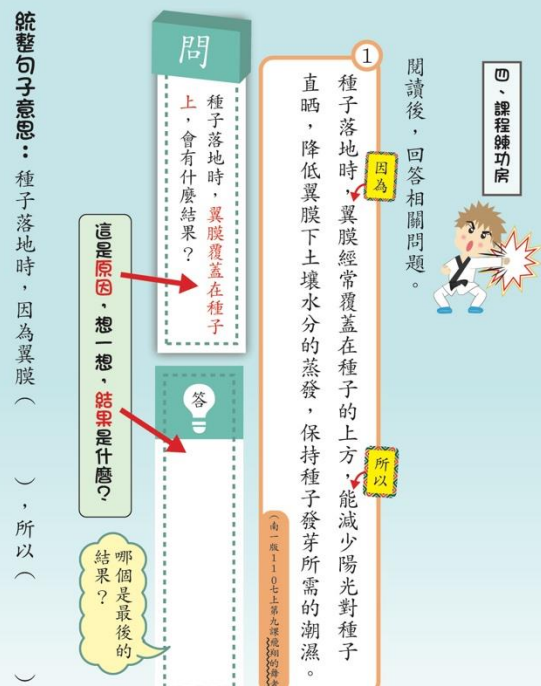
四、課程練功房

閱讀後，回答相關問題。

1

種子落地時，因為翼膜經常覆蓋在種子的上方，所以能減少陽光對種子直晒，降低翼膜下土壤水分的蒸發，保持種子發芽所需的潮濕。

（南一版110七上第九課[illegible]）

問

種子落地時，翼膜覆蓋在種子上，會有什麼結果？

這是原因，想一想，結果是什麼？

答

哪個是最後的結果？

統整句子意思：種子落地時，因為翼膜（　　），所以（　　）